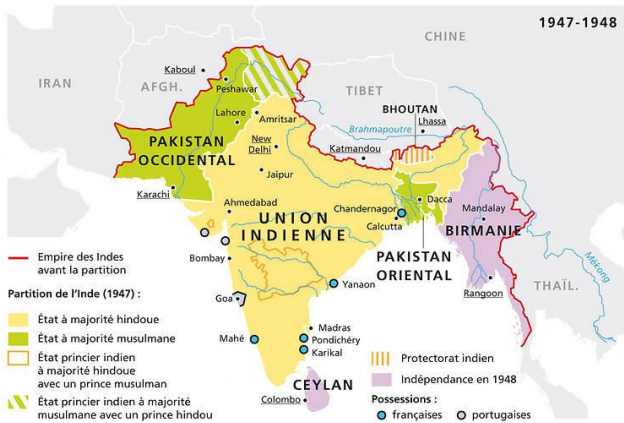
1947-1948

CHINE

IRAN

AFGH.

TIBET

Kaboul

Peshawar

Lahore

Amritsar

PAKISTAN OCCIDENTAL

New Delhi

Jaipur

BHOUTAN

Lhassa

Brahmapoutre

Katmandou

Karachi

Ahmedabad

UNION INDIENNE

Chandernagor

Dacca

Calcutta

Mandalay

BIRMANIE

Mékong

Bombay

PAKISTAN ORIENTAL

Rangoon

THAÏL.

Goa

Yanaon

Mahé

Madras

Pondichéry

Karikal

CEYLAN

Colombo

Empire des Indes avant la partition

Partition de l'Inde (1947) :

État à majorité hindoue

État à majorité musulmane

État princier indien à majorité hindoue avec un prince musulman

État princier indien à majorité musulmane avec un prince hindou

Protectorat indien

Indépendance en 1948

Possessions :

françaises

portugaises